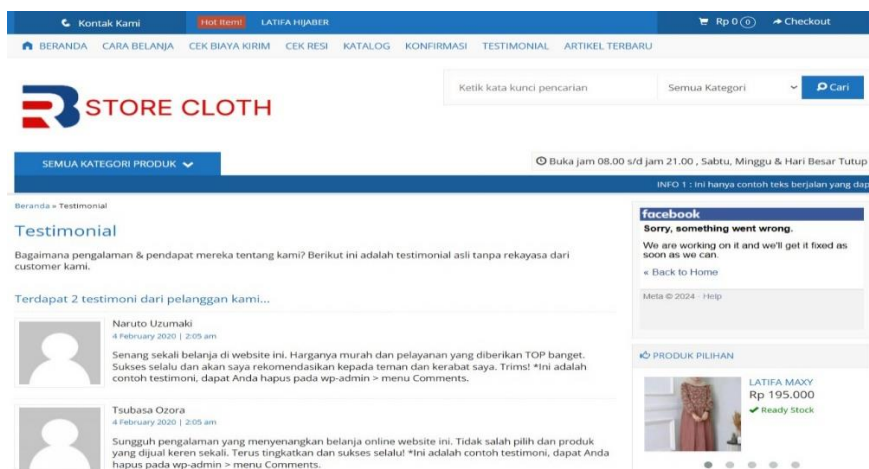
Kontak Kami Hot Item! LATIFA HIJABER

Rp 0 (0) Checkout

BERANDA CARA BELANJA CEK BIAYA KIRIM CEK RESI KATALOG KONFIRMASI TESTIMONIAL ARTIKEL TERBARU

STORE CLOTH

Ketik kata kunci pencarian Semua Kategori Cari

SEMUA KATEGORI PRODUK

Buka jam 08.00 s/d jam 21.00 , Sabtu, Minggu & Hari Besar Tutup

INFO 1 : Ini hanya contoh teks berjalan yang dap

Beranda » Testimonial

Testimonial

Bagaimana pengalaman & pendapat mereka tentang kami? Berikut ini adalah testimonial asli tanpa rekayasa dari customer kami.

Terdapat 2 testimoni dari pelanggan kami...

Naruto Uzumaki
4 February 2020 | 2:05 am

Senang sekali belanja di website ini. Harganya murah dan pelayanan yang diberikan TOP banget. Sukses selalu dan akan saya rekomendasikan kepada teman dan kerabat saya. Trims! *Ini adalah contoh testimoni, dapat Anda hapus pada wp-admin > menu Comments.

Tsubasa Ozora
4 February 2020 | 2:05 am

Sungguh pengalaman yang menyenangkan belanja online website ini. Tidak salah pilih dan produk yang dijual keren sekali. Terus tingkatkan dan sukses selalu! *Ini adalah contoh testimoni, dapat Anda hapus pada wp-admin > menu Comments.

facebook
Sorry, something went wrong.
We are working on it and we'll get it fixed as soon as we can.
« Back to Home
Meta © 2024 · Help

PRODUK PILIHAN

LATIFA MAXY
Rp 195.000
Ready Stock